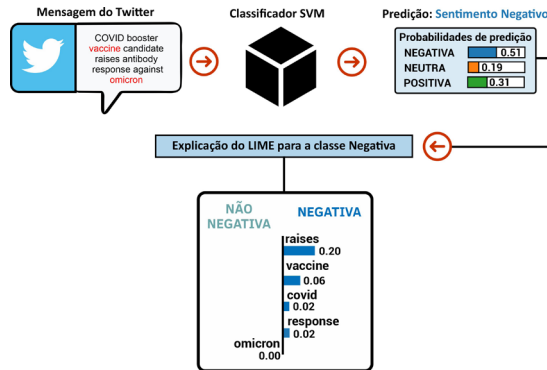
Mensagem do Twitter

COVID booster vaccine candidate raises antibody response against omicron

Classificador SVM

Predição: Sentimento Negativ

Probabilidades de predição

| | |
|---|---|
| NEGATIVA | 0.51 |
| NEUTRA | 0.19 |
| POSITIVA | 0.31 |

Explicação do LIME para a classe Negativa

NÃO NEGATIVA

NEGATIVA

raises
0.20
vaccine
0.06
covid
0.02
response
0.02
omicron
0.00